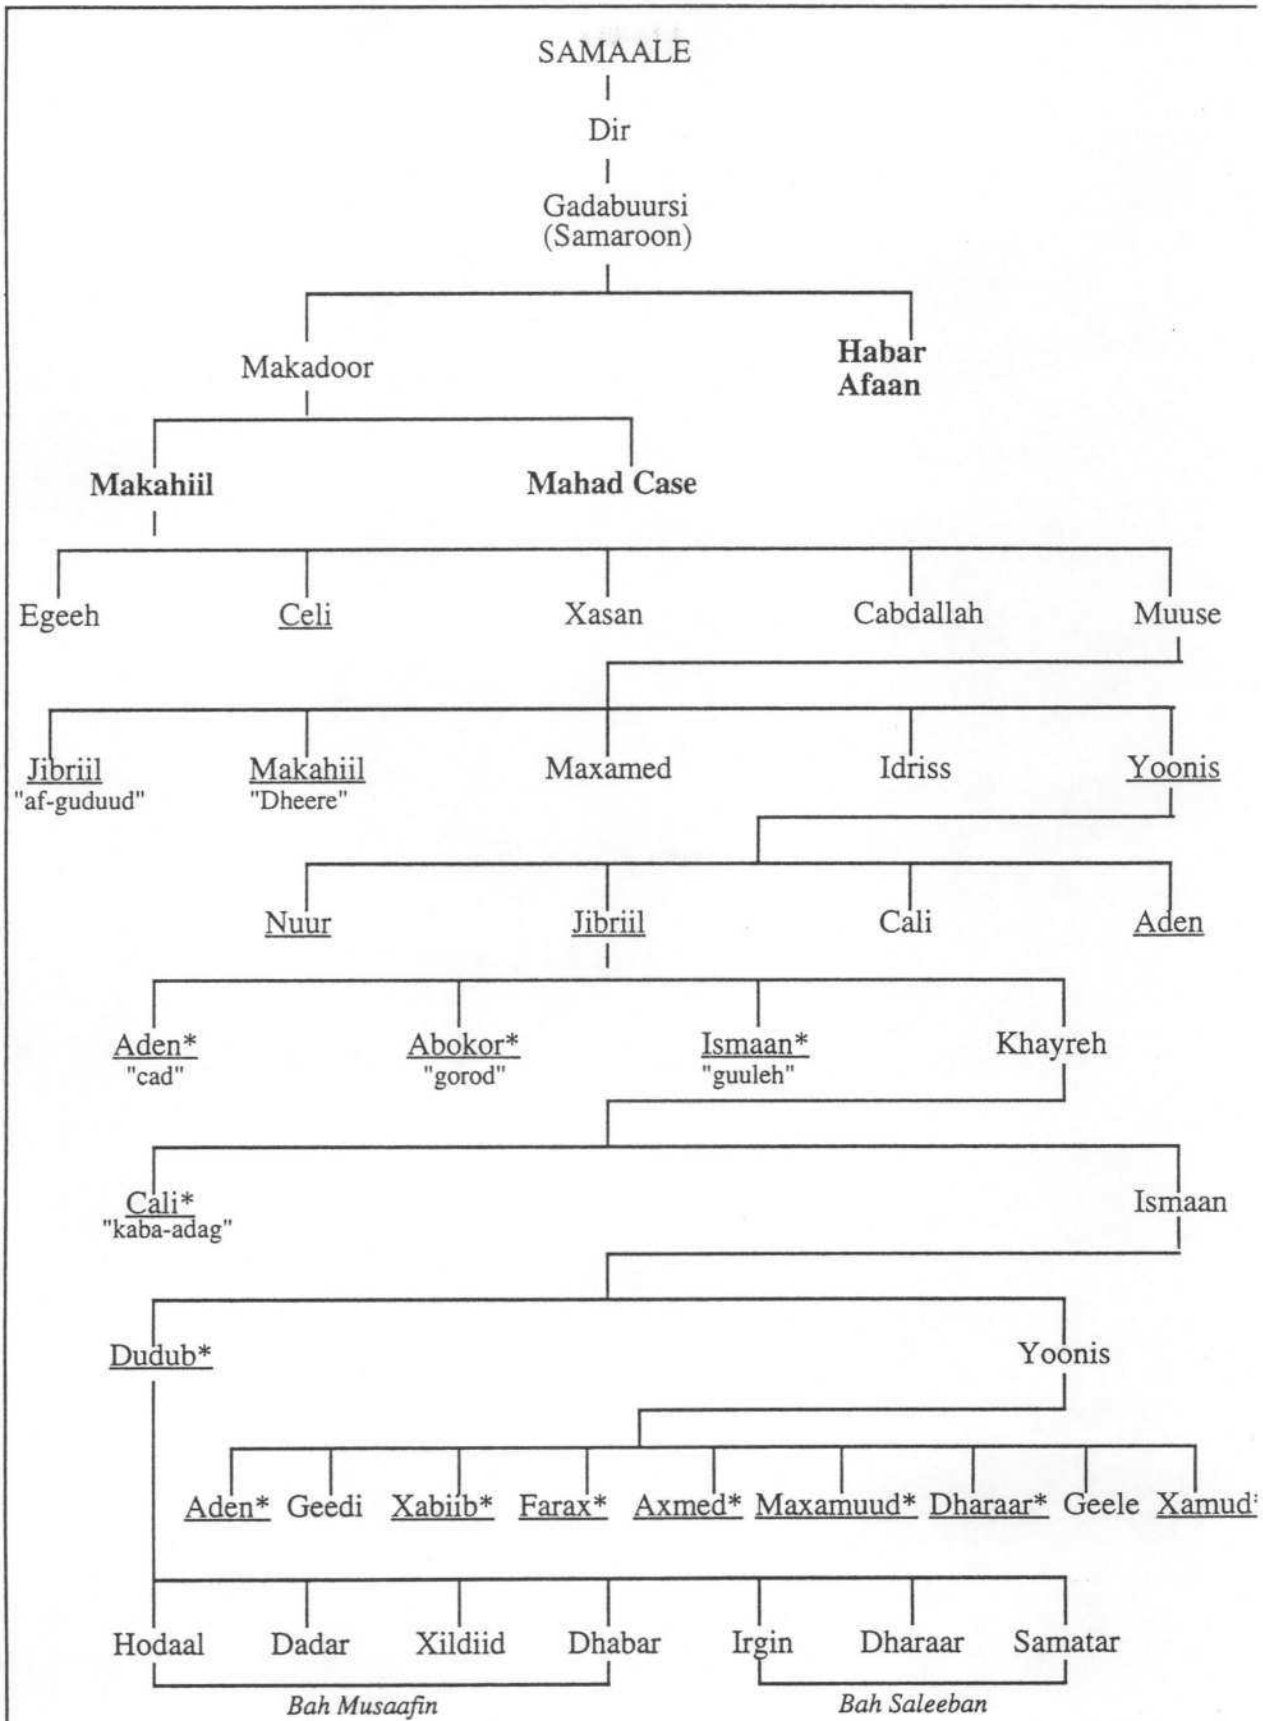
SAMAALE

Dir

Gadabuursi
(Samaroon)

Makadoor

Habar Afaan

Makahiil

Mahad Case

Egeeh

Celi

Xasan

Cabdallah

Muuse

Jibriil
"af-guduud"

Makahiil
"Dheere"

Maxamed

Idriss

Yoonis

Nuur

Jibriil

Cali

Aden

Aden*
"cad"

Abokor*
"gorod"

Ismaan*
"guuleh"

Khayreh

Cali*
"kaba-adag"

Ismaan

Dudub*

Yoonis

Aden*

Geedi

Xabiib*

Farax*

Axmed*

Maxamuud*

Dharaar*

Geele

Xamud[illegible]

Hodaal

Dadar

Xildiid

Dhabar

Irgin

Dharaar

Samatar

Bah Musaafin

Bah Saleeban